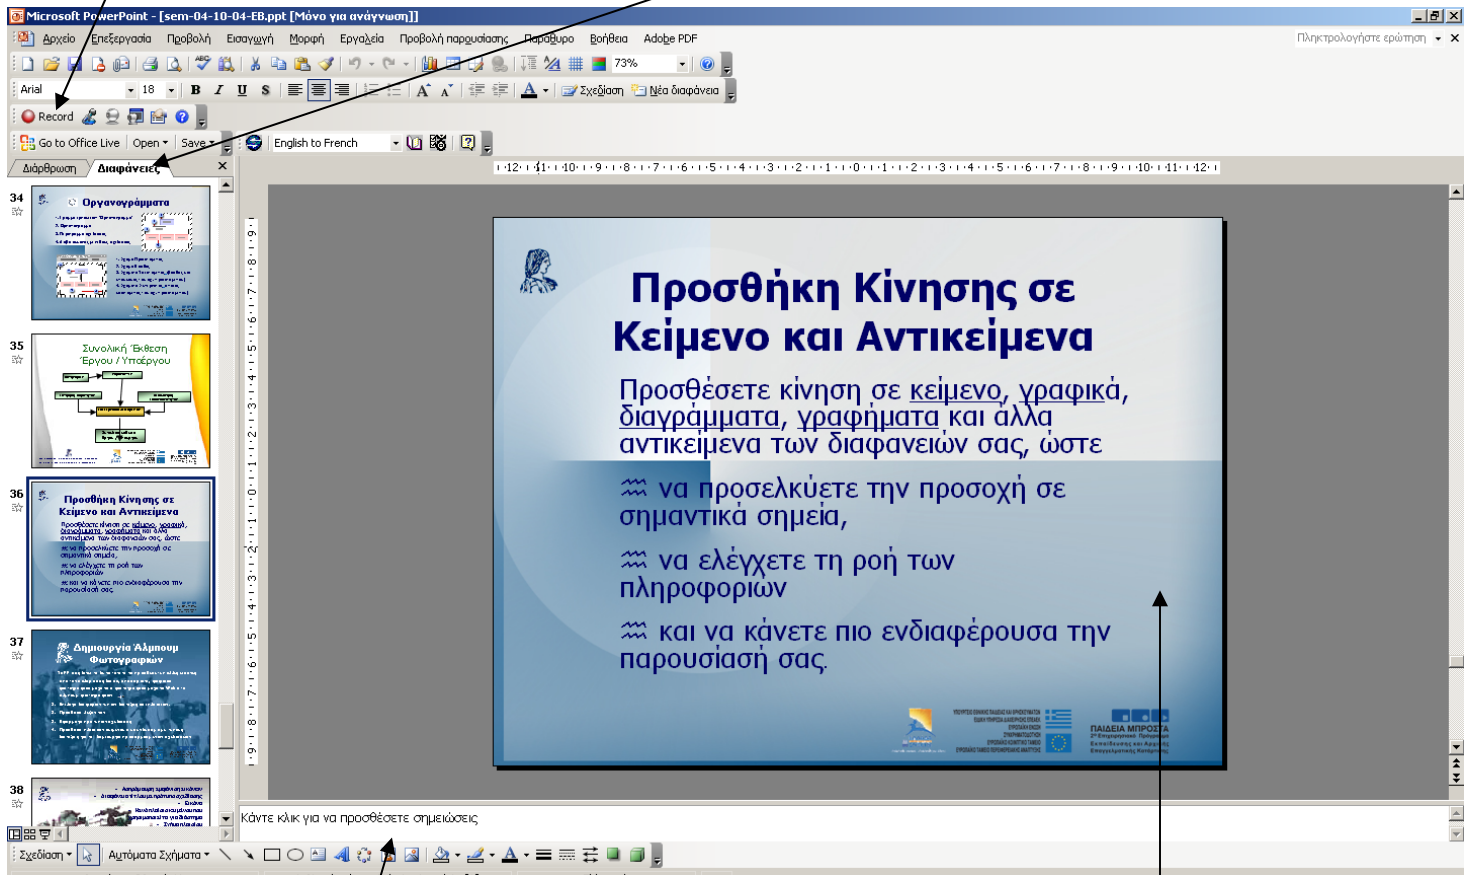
Microsoft PowerPoint - [sem-04-10-04-EB.ppt [Μόνο για ανάγνωση]]

Αρχείο Επεξεργασία Προβολή Εισαγωγή Μορφή Εργαλεία Προβολή παρουσίασης Παράθυρο Βοήθεια Adobe PDF

Πληκτρολογήστε ερώτηση

73%

Arial 18 B I U S Σχεδίαση Νέα διαφάνεια

Record

Go to Office Live Open Save English to French

Διάρθρωση Διαφάνειες

34 Οργανογράμματα

35 Συνολική Έκθεση Έργου / Υποέργου

36 Προσθήκη Κίνησης σε Κείμενο και Αντικείμενα

37 Δημιουργία Άλμπουμ Φωτογραφιών

38

Προσθήκη Κίνησης σε Κείμενο και Αντικείμενα

Προσθέσετε κίνηση σε κείμενο, γραφικά, διαγράμματα, γραφήματα και άλλα αντικείμενα των διαφανειών σας, ώστε

να προσελκύετε την προσοχή σε σημαντικά σημεία,

να ελέγχετε τη ροή των πληροφοριών

και να κάνετε πιο ενδιαφέρουσα την παρουσίασή σας.

ΠΑΙΔΕΙΑ ΜΠΡΟΣΤΑ

Κάντε κλικ για να προσθέσετε σημειώσεις

Σχεδίαση Αυτόματα Σχήματα